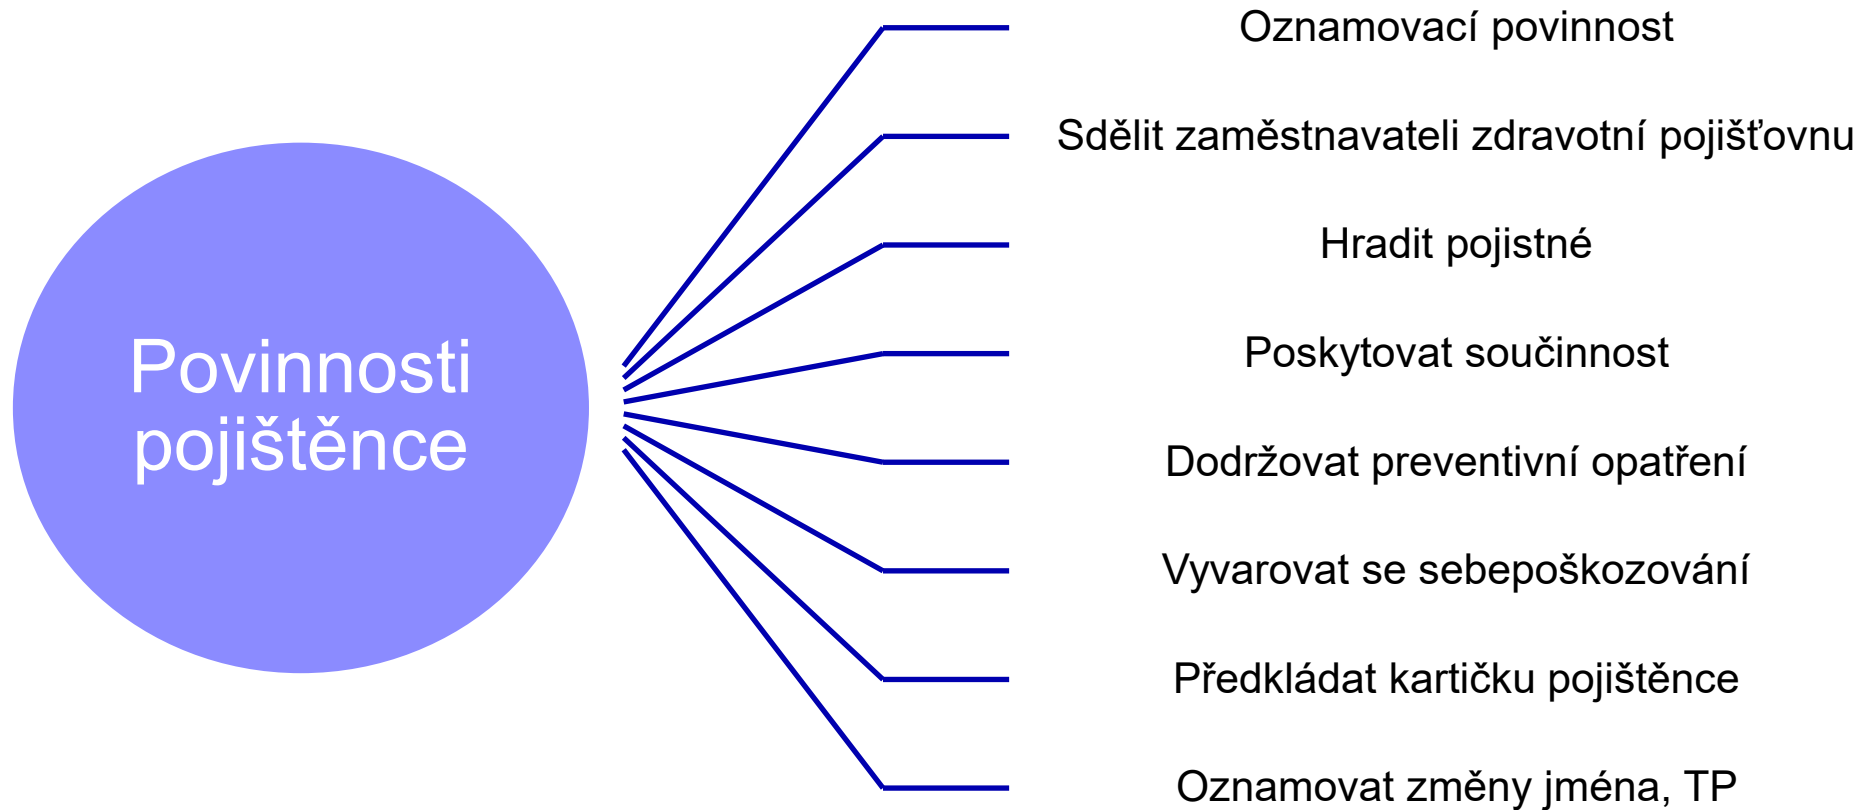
Povinnosti pojištěnce

Oznamovací povinnost

Sdělit zaměstnavateli zdravotní pojišťovnu

Hradit pojistné

Poskytovat součinnost

Dodržovat preventivní opatření

Vyvarovat se sebepoškozování

Předkládat kartičku pojištěnce

Oznamovat změny jména, TP